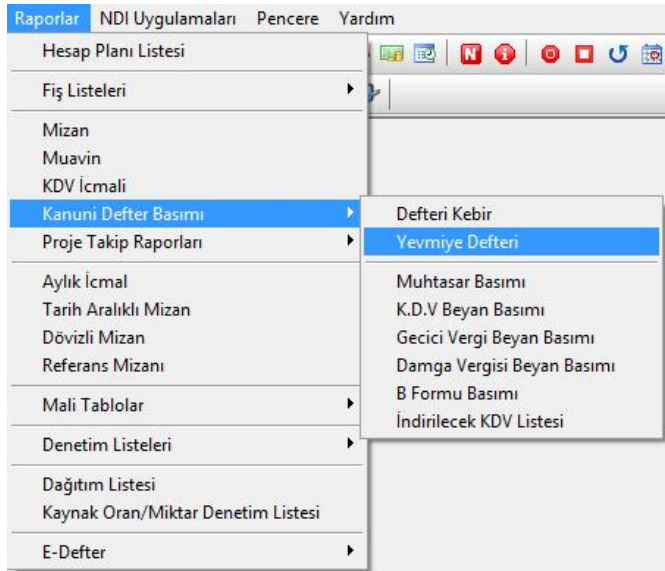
Raporlar NDI Uygulamaları Pencere Yardım

Hesap Planı Listesi

Fiş Listeleri

Mizan
Muavin
KDV İcmali
Kanuni Defter Basımı
Proje Takip Raporları

Aylık İcmal
Tarih Aralıklı Mizan
Dövizli Mizan
Referans Mizanı

Mali Tablolar

Denetim Listeleri

Dağıtım Listesi
Kaynak Oran/Miktar Denetim Listesi

E-Defter

Defteri Kebir
Yevmiye Defteri

Muhtasar Basımı
K.D.V Beyan Basımı
Gecici Vergi Beyan Basımı
Damga Vergisi Beyan Basımı
B Formu Basımı
İndirilecek KDV Listesi